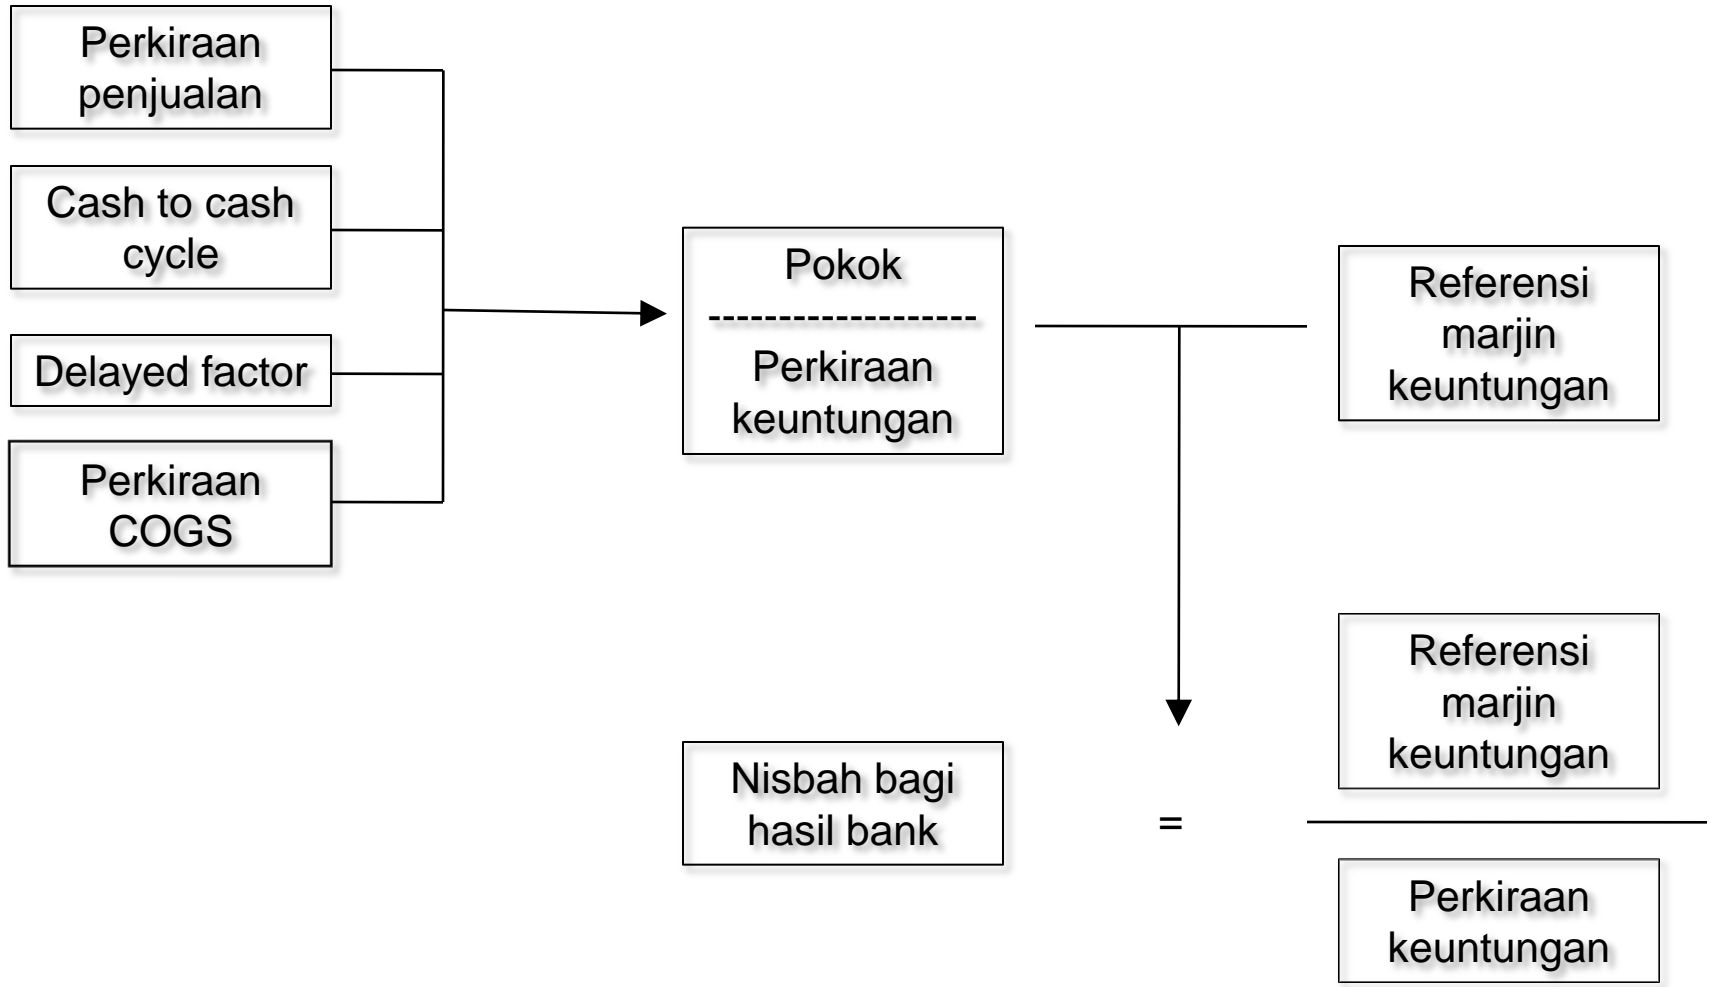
Perkiraan penjualan

Cash to cash cycle

Delayed factor

Perkiraan COGS

Pokok
--------------------
Perkiraan keuntungan

Referensi marjin keuntungan

Nisbah bagi hasil bank

=

Referensi marjin keuntungan

Perkiraan keuntungan